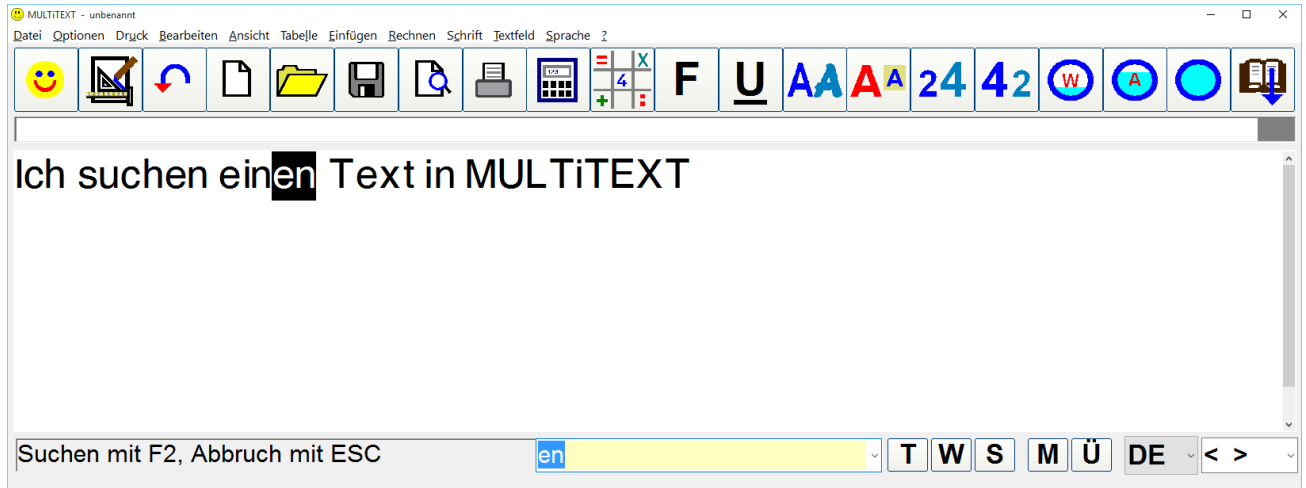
MULTiTEXT - unbenannt

Datei Optionen Druck Bearbeiten Ansicht Tabelle Einfügen Rechnen Schrift Textfeld Sprache ?

F U AA AA 24 42 W A

Ich suchen einen Text in MULTiTEXT

Suchen mit F2, Abbruch mit ESC en T W S M Ü DE < >